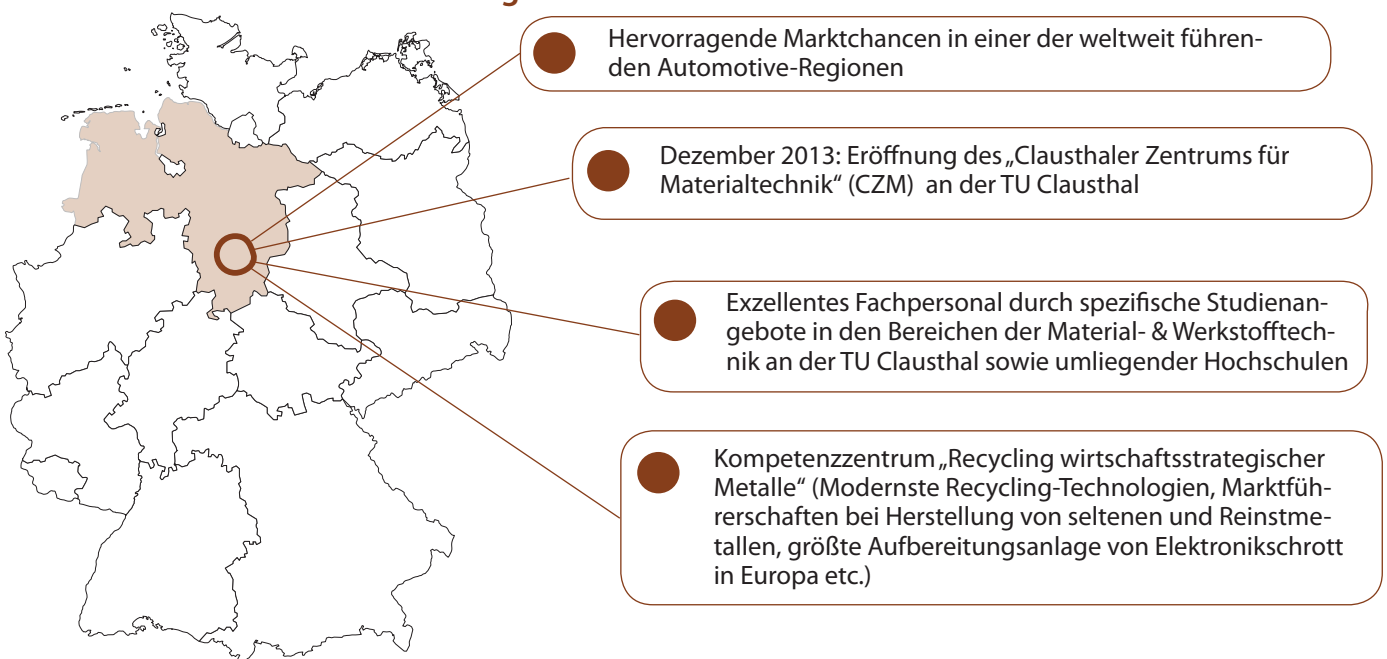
Hervorragende Marktchancen in einer der weltweit führenden Automotive-Regionen

Dezember 2013: Eröffnung des „Clausthaler Zentrums für Materialtechnik“ (CZM) an der TU Clausthal

Exzellentes Fachpersonal durch spezifische Studienangebote in den Bereichen der Material- & Werkstofftechnik an der TU Clausthal sowie umliegender Hochschulen

Kompetenzzentrum „Recycling wirtschaftsstrategischer Metalle“ (Modernste Recycling-Technologien, Marktführerschaften bei Herstellung von seltenen und Reinstmetallen, größte Aufbereitungsanlage von Elektronikschrott in Europa etc.)